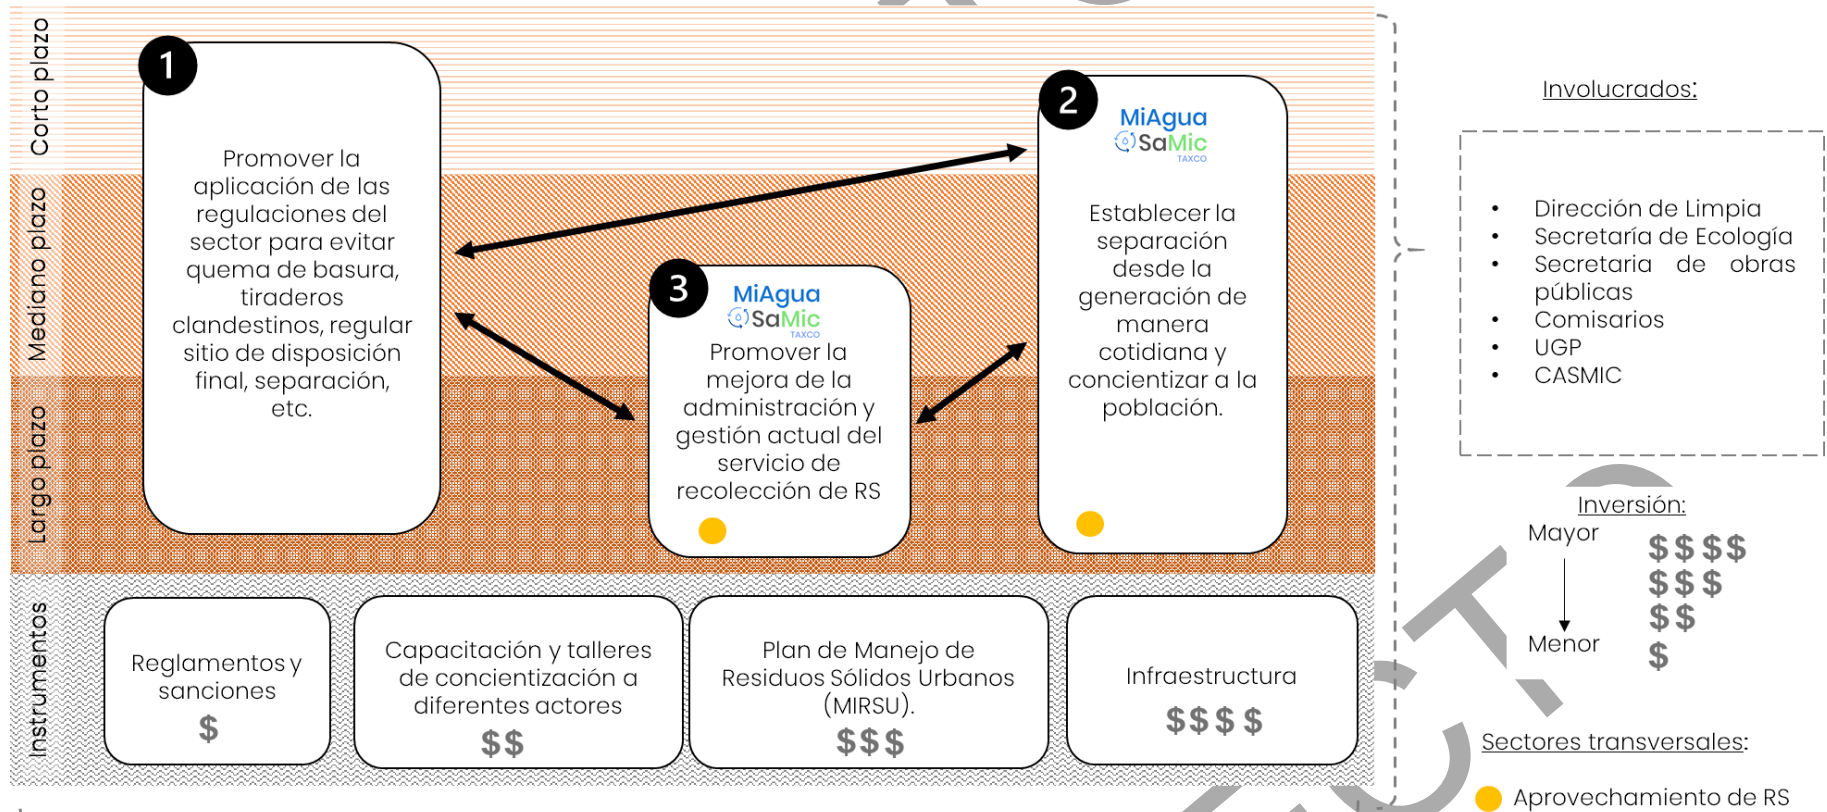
Corto plazo
Mediano plazo
Largo plazo
Instrumentos

1
Promover la aplicación de las regulaciones del sector para evitar quema de basura, tiraderos clandestinos, regular sitio de disposición final, separación, etc.

3
MiAgua
SaMic
TAXCO
Promover la mejora de la administración y gestión actual del servicio de recolección de RS

2
MiAgua
SaMic
TAXCO
Establecer la separación desde la generación de manera cotidiana y concientizar a la población.

Reglamentos y sanciones
$

Capacitación y talleres de concientización a diferentes actores
$$

Plan de Manejo de Residuos Sólidos Urbanos (MIRSU).
$$$

Infraestructura
$$$$

Involucrados:

- Dirección de Limpia
- Secretaría de Ecología
- Secretaría de obras públicas
- Comisarios
- UGP
- CASMIC

Inversión:
Mayor
Menor
$$$$
$$$
$$
$

Sectores transversales:
Aprovechamiento de RS